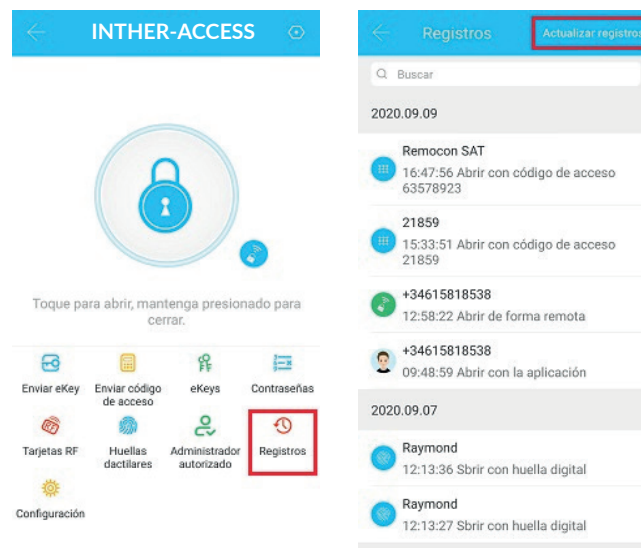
INTHER-ACCESS

Toque para abrir, mantenga presionado para cerrar.

Enviar eKey
Enviar código de acceso
eKeys
Contraseñas
Tarjetas RF
Huellas dactilares
Administrador autorizado
Registros
Configuración

Registros
Actualizar registros

Buscar

2020.09.09

Remocon SAT
16:47:56 Abrir con código de acceso 63578923

21859
15:33:51 Abrir con código de acceso 21859

+34615818538
12:58:22 Abrir de forma remota

+34615818538
09:48:59 Abrir con la aplicación

2020.09.07

Raymond
12:13:36 Sbrir con huella digital

Raymond
12:13:27 Sbrir con huella digital